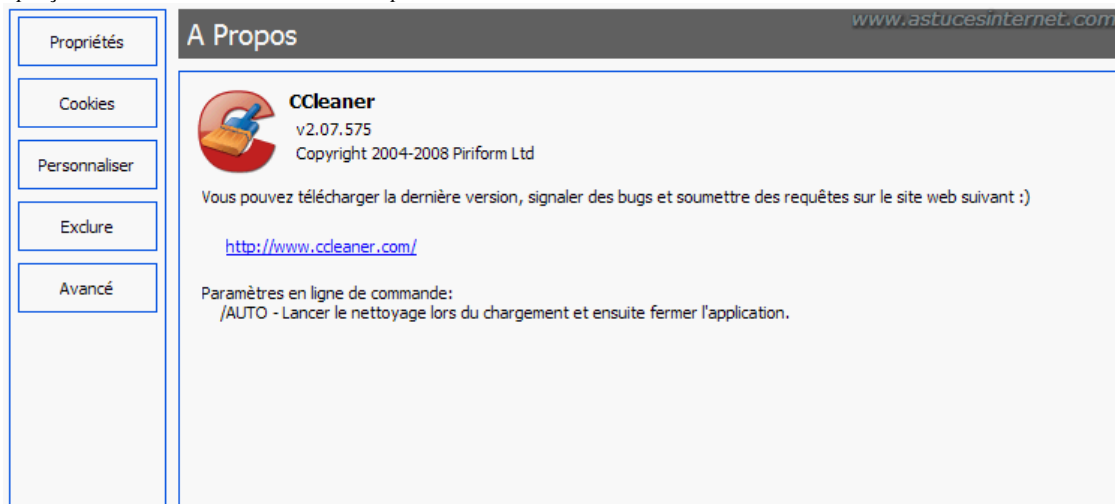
Propriétés

Cookies

Personnaliser

Exclure

Avancé

A Propos

www.astucesinternet.com

CCleaner
v2.07.575
Copyright 2004-2008 Piriform Ltd

Vous pouvez télécharger la dernière version, signaler des bugs et soumettre des requêtes sur le site web suivant :)

http://www.ccleaner.com/

Paramètres en ligne de commande:
/AUTO - Lancer le nettoyage lors du chargement et ensuite fermer l'application.